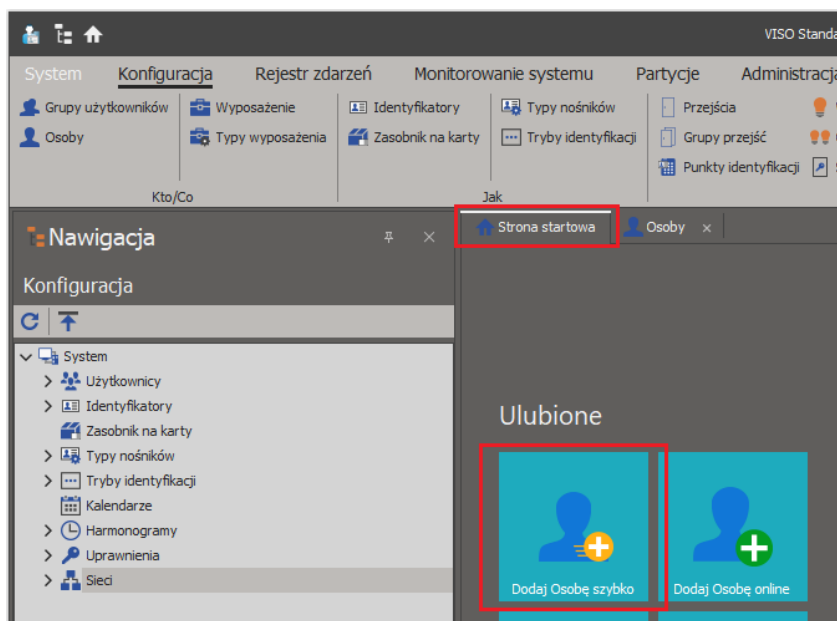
VISO Standa

System Konfiguracja Rejestr zdarzeń Monitorowanie systemu Partycje Administracja

Grupy użytkowników
Osoby
Wyposażenie
Typy wyposażenia
Kto/Co

Identyfikatory
Zasobnik na karty
Typy nośników
Tryby identyfikacji
Jak

Przejścia
Grupy przejść
Punkty identyfikacji

Nawigacja

Konfiguracja

System
Użytkownicy
Identyfikatory
Zasobnik na karty
Typy nośników
Tryby identyfikacji
Kalendarze
Harmonogramy
Uprawnienia
Sieci

Strona startowa
Osoby ×

Ulubione

Dodaj Osobę szybko
Dodaj Osobę online